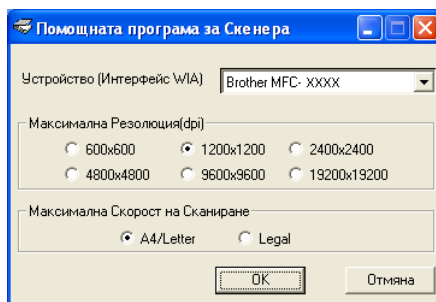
Помощната програма за Скенера

Устройство (Интерфейс WIA) Brother MFC- XXXX

Максимална Резолюция(dpi)
600x600
1200x1200
2400x2400
4800x4800
9600x9600
19200x19200

Максимална Скорост на Сканиране
A4/Letter
Legal

OK
Отмяна